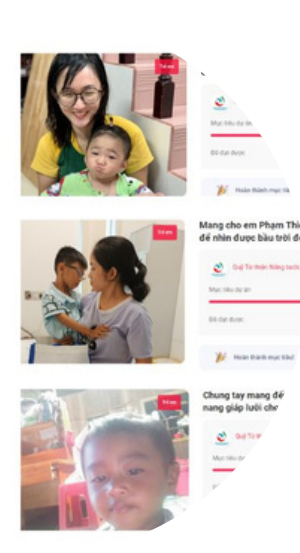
Trẻ em

Mục tiêu dự án

Đã đạt được

Hoàn thành mục tiêu

Trẻ em

Mang cho em Phạm Thị để nhìn được bầu trời đ

Quỹ Từ thiện Nâng bước

Mục tiêu dự án

Đã đạt được

Hoàn thành mục tiêu!

Trẻ em

Chung tay mang đế nang giáp lưỡi ch

Quỹ Từ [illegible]

Mục tiêu dự án